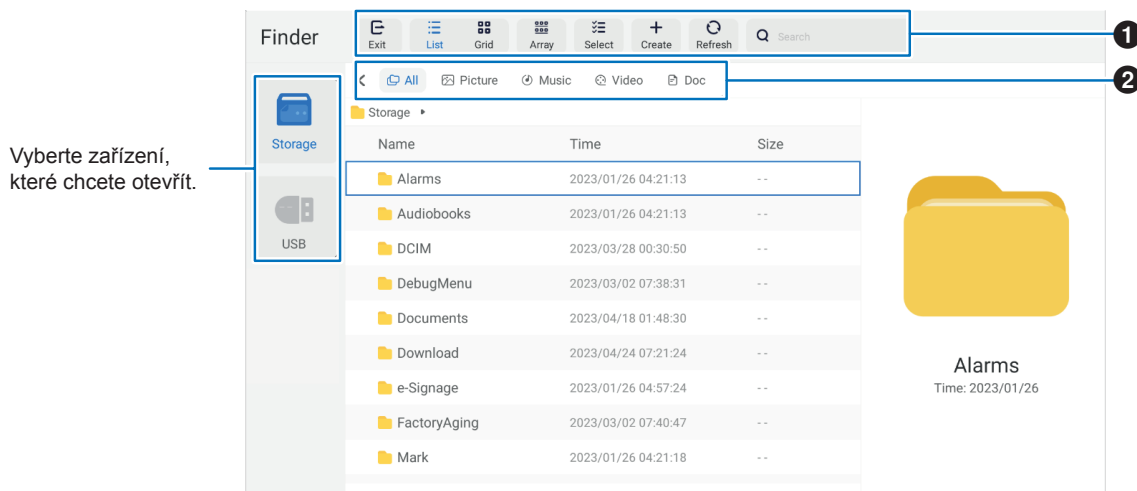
Finder

Exit List Grid Array Select Create Refresh Search

1

All Picture Music Video Doc

2

Vyberte zařízení, které chcete otevřít.

Storage

USB

Storage ▸

| Name | Time | Size |
|---|---|---|
| Alarms | 2023/01/26 04:21:13 | -- |
| Audiobooks | 2023/01/26 04:21:13 | -- |
| DCIM | 2023/03/28 00:30:50 | -- |
| DebugMenu | 2023/03/02 07:38:31 | -- |
| Documents | 2023/04/18 01:48:30 | -- |
| Download | 2023/04/24 07:21:24 | -- |
| e-Signage | 2023/01/26 04:57:24 | -- |
| FactoryAging | 2023/03/02 07:40:47 | -- |
| Mark | 2023/01/26 04:21:18 | -- |

Alarms
Time: 2023/01/26